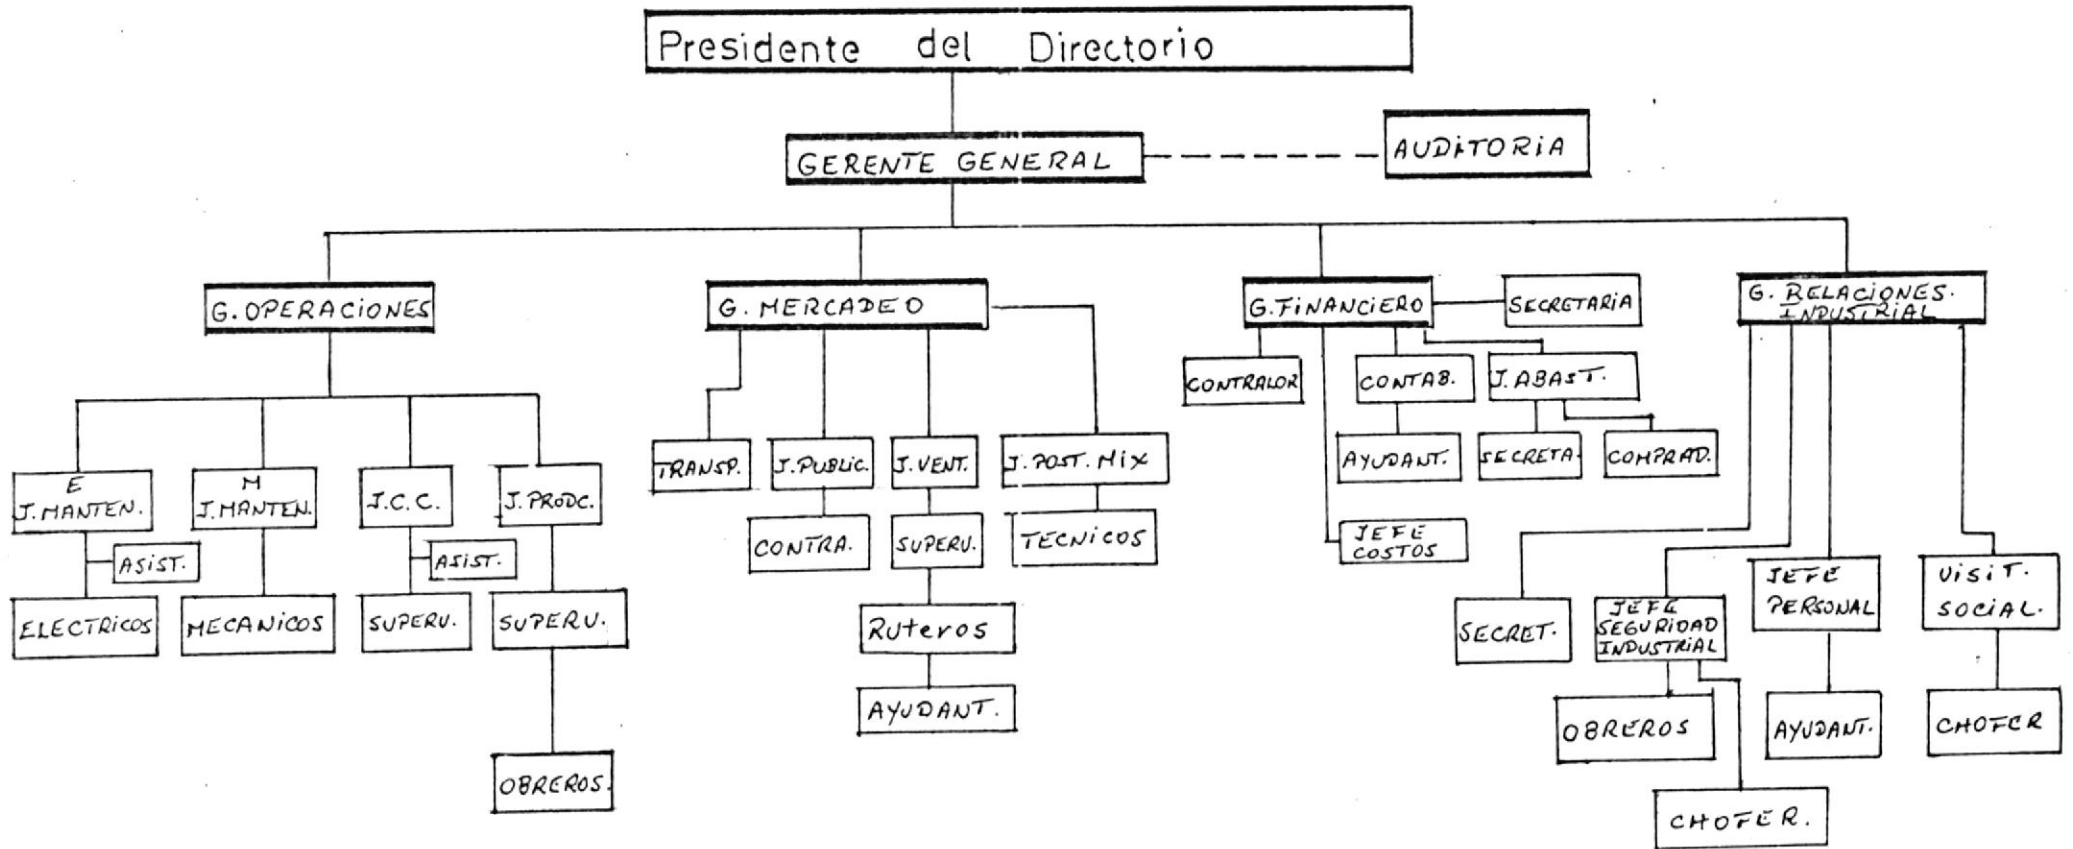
Presidente del Directorio

GERENTE GENERAL

AUDITORIA

G. OPERACIONES

G. MERCADEO

G. FINANCIERO

SECRETARIA

G. RELACIONES. INDUSTRIAL

E J. MANTEN.

M J. MANTEN.

J.C.C.

J. PRODC.

ASIST.

ASIST.

ELECTRICOS

MECANICOS

SUPERV.

SUPERV.

OBREROS.

TRANSP.

J. PUBLIC.

J. VENT.

J. POST. MIX

CONTRA.

SUPERV.

TECNICOS

Ruteros

AYUDANT.

CONTRALOR

CONTAB.

J. ABAST.

AYUDANT.

SECRETA.

COMPRAD.

JEFE COSTOS

SECRET.

JEFE SEGURIDAD INDUSTRIAL

JEFE PERSONAL

VISIT. SOCIAL.

OBREROS

AYUDANT.

CHOFER

CHOFER.